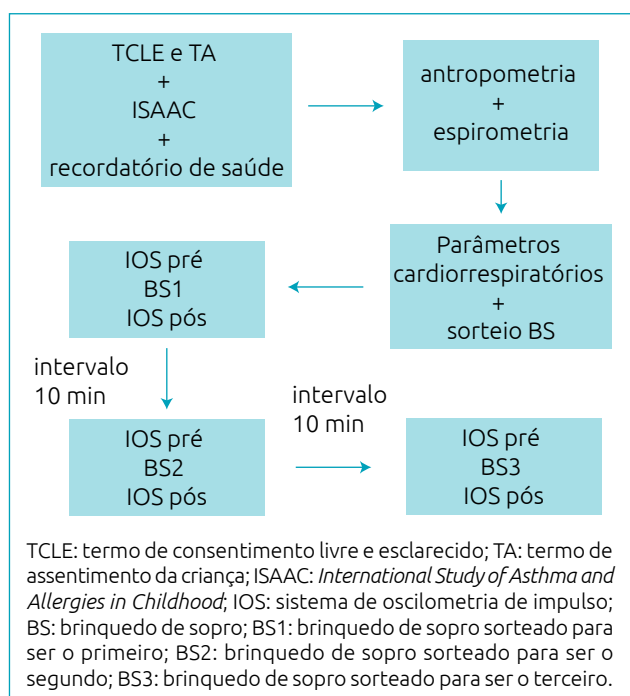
TCLE e TA
+
ISAAC
+
recordatório de saúde

antropometria
+
espirometria

Parâmetros
cardiorrespiratórios
+
sorteio BS

IOS pré
BS1
IOS pós

intervalo
10 min

IOS pré
BS2
IOS pós

intervalo
10 min

IOS pré
BS3
IOS pós

TCLE: termo de consentimento livre e esclarecido; TA: termo de assentimento da criança; ISAAC: *International Study of Asthma and Allergies in Childhood*; IOS: sistema de oscilometria de impulso; BS: brinquedo de sopro; BS1: brinquedo de sopro sorteado para ser o primeiro; BS2: brinquedo de sopro sorteado para ser o segundo; BS3: brinquedo de sopro sorteado para ser o terceiro.